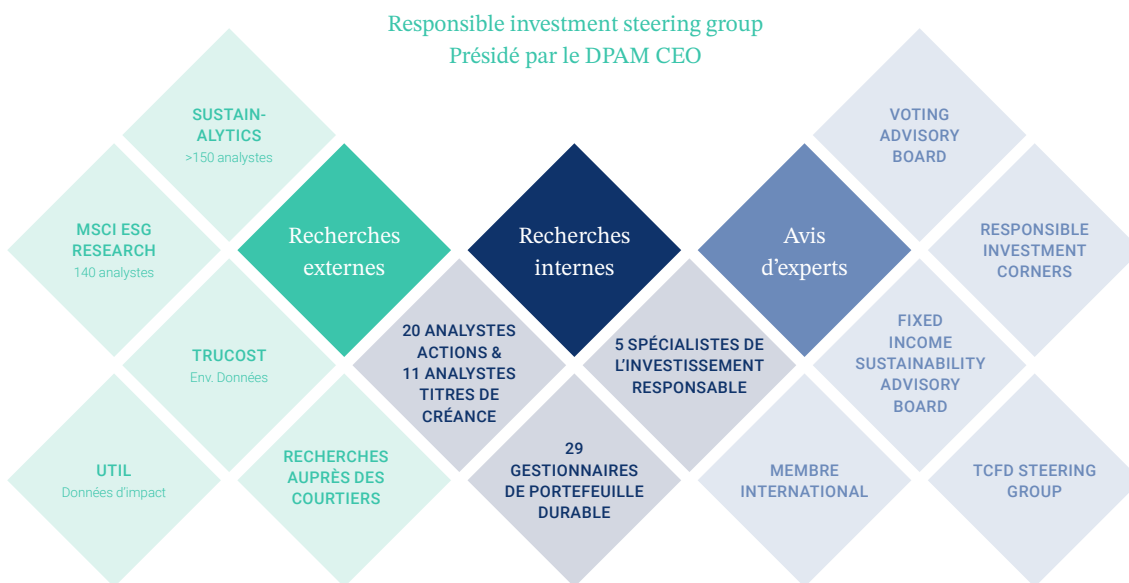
Responsible investment steering group
Présidé par le DPAM CEO

SUSTAIN-ALYTICS
>150 analystes

MSCI ESG RESEARCH
140 analystes

Recherches externes

TRUCOST
Env. Données

UTIL
Données d'impact

RECHERCHES AUPRÈS DES COURTIERS

20 ANALYSTES ACTIONS & 11 ANALYSTES TITRES DE CRÉANCE

Recherches internes

5 SPÉCIALISTES DE L'INVESTISSEMENT RESPONSABLE

29 GESTIONNAIRES DE PORTEFEUILLE DURABLE

Avis d'experts

VOTING ADVISORY BOARD

RESPONSIBLE INVESTMENT CORNERS

FIXED INCOME SUSTAINABILITY ADVISORY BOARD

MEMBRE INTERNATIONAL

TCFD STEERING GROUP